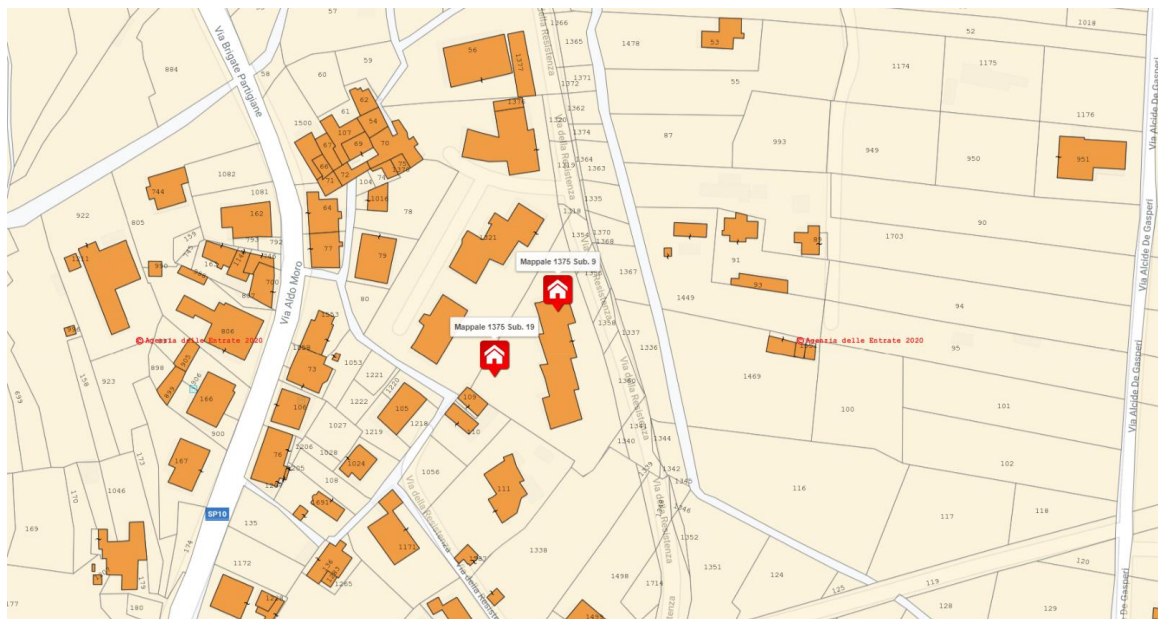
Via Brigate Partigiane
Via Aldo Moro
Via della Resistenza
Via della Resistenza
Via della Resistenza
Via Alcide De Gasperi
Via Alcide De Gasperi
SP10
Mappale 1375 Sub. 9
Mappale 1375 Sub. 19
©Agenzia delle Entrate 2020
©Agenzia delle Entrate 2020
57
1366
1365
1478
53
52
2018
884
58
60
59
56
1377
1372
1371
55
1174
1175
1376
1362
1176
1500
62
54
61
107
69
70
67
66
72
71
75
74
106
1320
1374
87
993
949
950
951
744
1082
1081
1016
64
78
1364
1363
1335
922
805
162
793
792
77
79
1321
1318
1354
1370
1368
90
1703
91
93
1449
1367
1356
1358
1337
1336
94
95
159
1211
930
1673
880
700
80
806
1553
1358
73
1053
1221
1220
1222
105
1218
109
110
1469
100
101
102
116
117
118
120
119
125
124
128
129
898
923
166
106
1027
1219
1024
1028
1056
111
1338
1498
1714
1351
1352
1340
1341
1344
1342
1345
1346
1360
900
167
76
1206
1205
108
1691
135
1171
1172
1265
169
170
1046
173
174
177
180
923
148
168